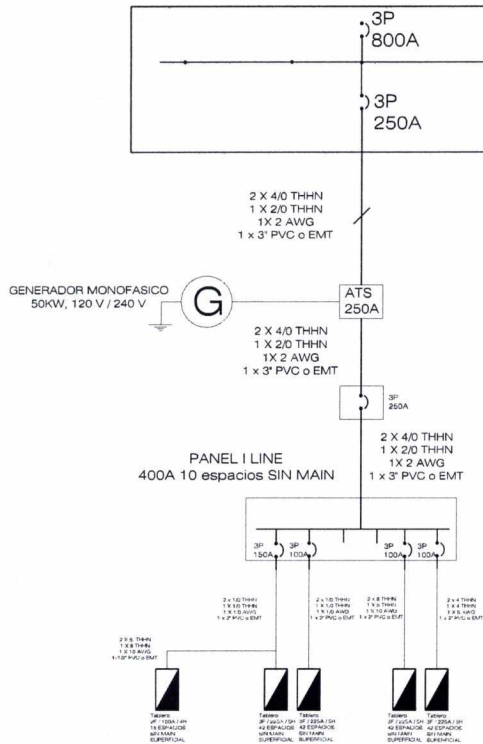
3P
800A

3P
250A

2 X 4/0 THHN
1 X 2/0 THHN
1X 2 AWG
1 x 3" PVC o EMT

GENERADOR MONOFASICO
50KW, 120 V / 240 V

G

ATS
250A

2 X 4/0 THHN
1 X 2/0 THHN
1X 2 AWG
1 x 3" PVC o EMT

3P
250A

PANEL I LINE
400A 10 espacios SIN MAIN

2 X 4/0 THHN
1 X 2/0 THHN
1X 2 AWG
1 x 3" PVC o EMT

3P
150A

3P
100A

3P
100A

3P
100A

3 x 1/0 THHN
1 X 1/0 THHN
1 X 1/0 AWG
1 x 2" PVC o EMT

3 x 1/0 THHN
1 X 1/0 THHN
1 X 1/0 AWG
1 x 2" PVC o EMT

3 x 8 THHN
1 X 8 THHN
1 X 10 AWG
1 x 2" PVC o EMT

2 x 4 THHN
1 X 4 THHN
1 X 6 AWG
1 x 2" PVC o EMT

2 X 6 THHN
1 X 8 THHN
1 X 10 AWG
1-1/2" PVC o EMT

Tablero
2P / 100A / 2H
16 ESPACIOS
SIN MAIN
SUPERFICIAL

Tablero
3P / 225A / 5H
42 ESPACIOS
SIN MAIN
SUPERFICIAL

Tablero
3P / 225A / 5H
42 ESPACIOS
SIN MAIN
SUPERFICIAL

Tablero
3P / 225A / 5H
42 ESPACIOS
SIN MAIN
SUPERFICIAL

Tablero
3P / 225A / 5H
42 ESPACIOS
SIN MAIN
SUPERFICIAL